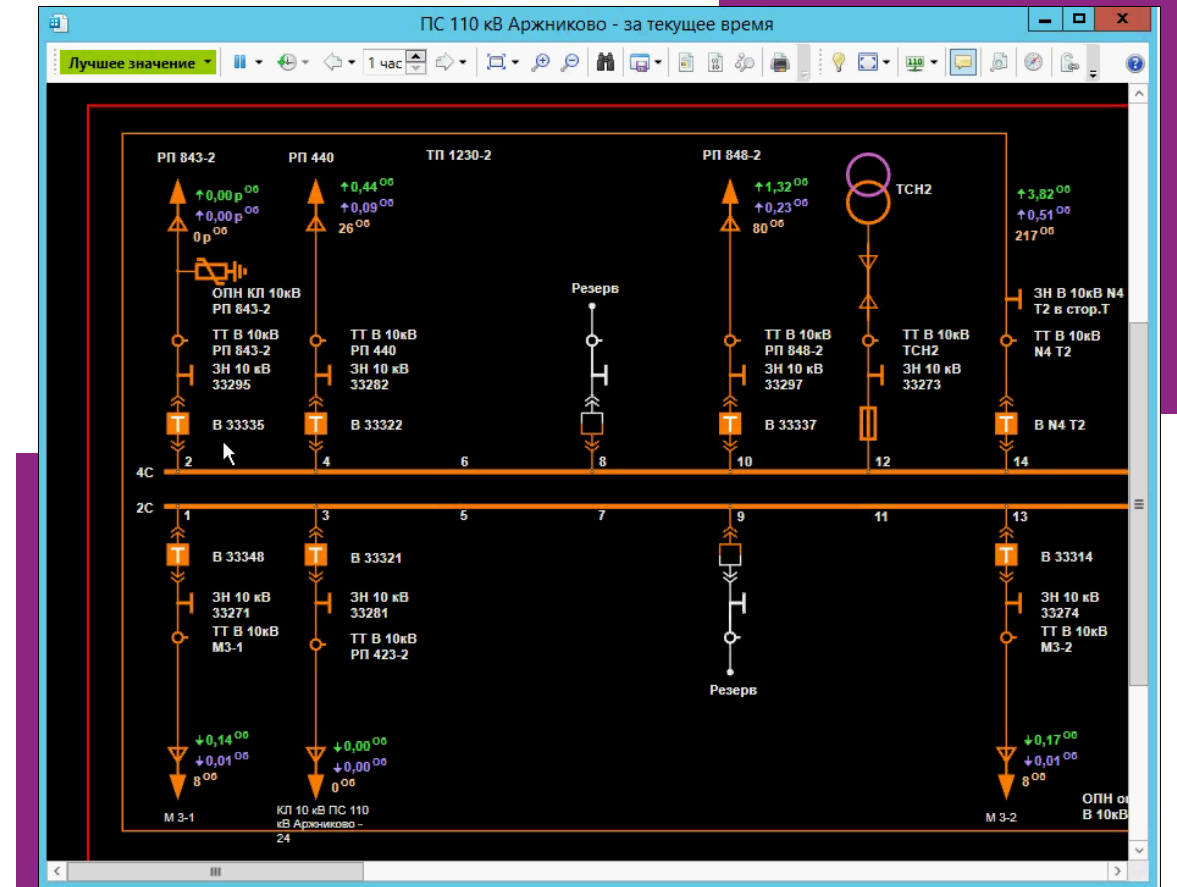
ПС 110 кВ Аржниково - за текущее время

Лучшее значение

1 час

РП 843-2

РП 440

ТП 1230-2

РП 848-2

ТСН2

↑0,00 р ОБ
↑0,00 р ОБ
0 р ОБ

↑0,44 ОБ
↑0,09 ОБ
26 ОБ

↑1,32 ОБ
↑0,23 ОБ
80 ОБ

↑3,82 ОБ
↑0,51 ОБ
217 ОБ

ОПН КЛ 10кВ РП 843-2

Резерв

ЗН В 10кВ N4 Т2 в стор.Т

ТТ В 10кВ РП 843-2

ТТ В 10кВ РП 440

ТТ В 10кВ РП 848-2

ТТ В 10кВ ТСН2

ТТ В 10кВ N4 Т2

ЗН 10 кВ 33295

ЗН 10 кВ 33282

ЗН 10 кВ 33297

ЗН 10 кВ 33273

В 33335

В 33322

В 33337

В N4 Т2

4С 2 4 6 8 10 12 14

2С 1 3 5 7 9 11 13

В 33348

В 33321

В 33314

ЗН 10 кВ 33271

ЗН 10 кВ 33281

ЗН 10 кВ 33274

ТТ В 10кВ М3-1

ТТ В 10кВ РП 423-2

ТТ В 10кВ М3-2

Резерв

↓0,14 ОБ
↓0,01 ОБ
8 ОБ

↓0,00 ОБ
↓0,00 ОБ
0 ОБ

↓0,17 ОБ
↓0,01 ОБ
8 ОБ

М 3-1

КЛ 10 кВ ПС 110 кВ Аржниково - 24

М 3-2

ОПН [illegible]
В 10кВ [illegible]